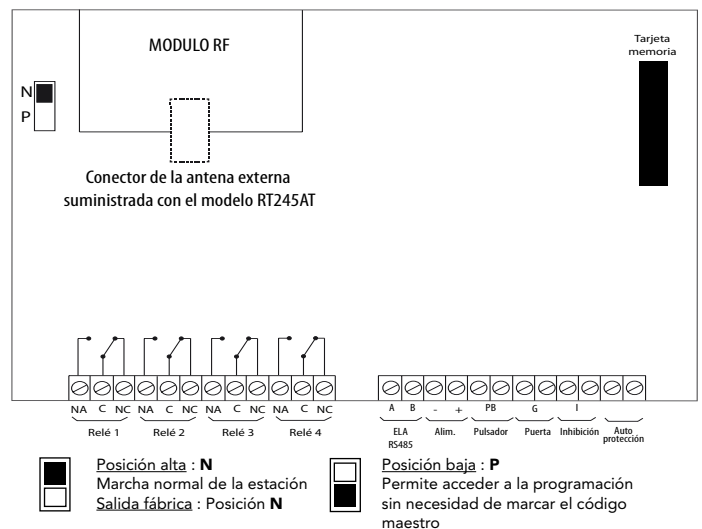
MODULO RF

Tarjeta memoria

N
P

Conector de la antena externa suministrada con el modelo RT245AT

NA C NC NA C NC NA C NC NA C NC
Relé 1 Relé 2 Relé 3 Relé 4

A B - + PB G I
ELA RS485 Alim. Pulsador Puerta Inhibición Auto protección

Posición alta : **N**
Marcha normal de la estación
Salida fábrica : Posición **N**

Posición baja : **P**
Permite acceder a la programación sin necesidad de marcar el código maestro